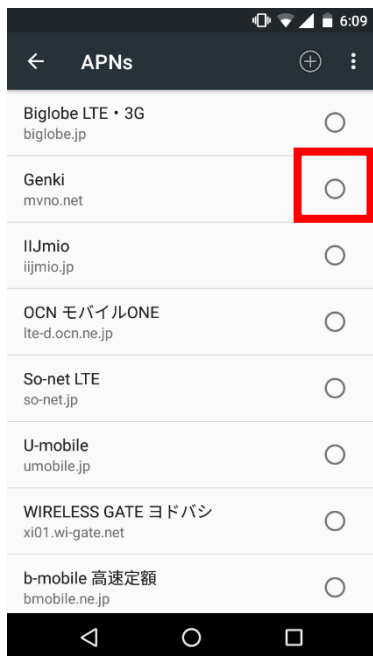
6:09

APNs

Biglobe LTE・3G
biglobe.jp

Genki
mvno.net

IIJmio
iijmio.jp

OCN モバイルONE
lte-d.ocn.ne.jp

So-net LTE
so-net.jp

U-mobile
umobile.jp

WIRELESS GATE ヨドバシ
xi01.wi-gate.net

b-mobile 高速定額
bmobile.ne.jp